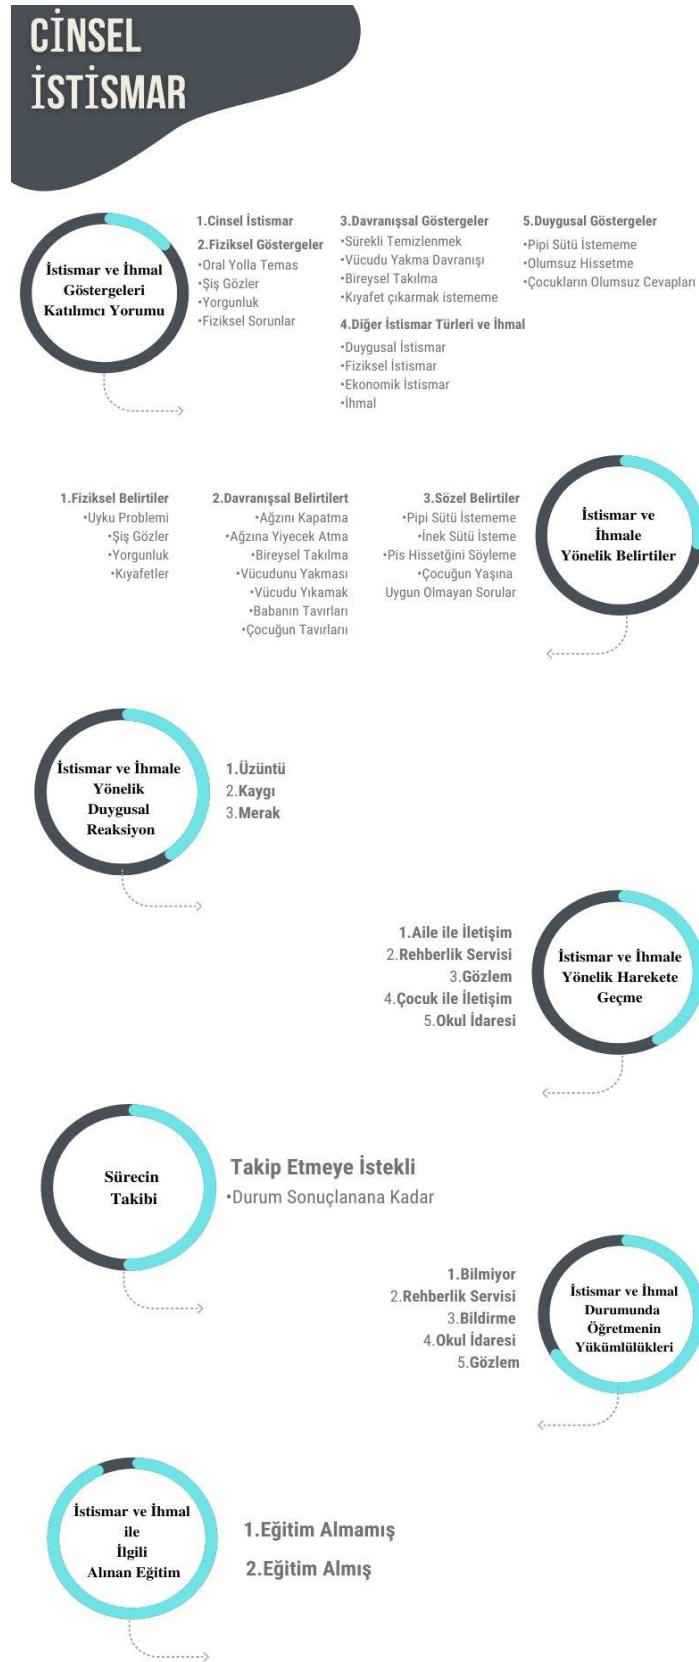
CİNSEL İSTİSMAR

İstismar ve İhmal Göstergeleri Katılımcı Yorumu

1.Cinsel İstismar

2.Fiziksel Göstergeler
•Oral Yolla Temas
•Şiş Gözler
•Yorgunluk
•Fiziksel Sorunlar

3.Davranışsal Göstergeler
•Sürekli Temizlenmek
•Vücudu Yakma Davranışı
•Bireysel Takılma
•Kıyafet çıkarmak istememe

4.Diğer İstismar Türleri ve İhmal
•Duygusal İstismar
•Fiziksel İstismar
•Ekonomik İstismar
•İhmal

5.Duygusal Göstergeler
•Pipi Sütü İstememe
•Olumsuz Hissetme
•Çocukların Olumsuz Cevapları

1.Fiziksel Belirtiler
•Uyku Problemi
•Şiş Gözler
•Yorgunluk
•Kıyafetler

2.Davranışsal Belirtilert
•Ağzını Kapatma
•Ağzına Yiyecek Atma
•Bireysel Takılma
•Vücudunu Yakması
•Vücudu Yıkamak
•Babanın Tavırları
•Çocuğun Tavırları

3.Sözel Belirtiler
•Pipi Sütü İstememe
•İnek Sütü İsteme
•Pis Hissetğini Söyleme
•Çocuğun Yaşına Uygun Olmayan Sorular

İstismar ve İhmale Yönelik Belirtiler

İstismar ve İhmale Yönelik Duygusal Reaksiyon

1.Üzüntü
2.Kaygı
3.Merak

1.Aile ile İletişim
2.Rehberlik Servisi
3.Gözlem
4.Çocuk ile İletişim
5.Okul İdaresi

İstismar ve İhmale Yönelik Harekete Geçme

Sürecin Takibi

Takip Etmeye İstekli
•Durum Sonuçlanana Kadar

1.Bilmiyor
2.Rehberlik Servisi
3.Bildirme
4.Okul İdaresi
5.Gözlem

İstismar ve İhmal Durumunda Öğretmenin Yükümlülükleri

İstismar ve İhmal ile İlgili Alınan Eğitim

1.Eğitim Almamış
2.Eğitim Almış